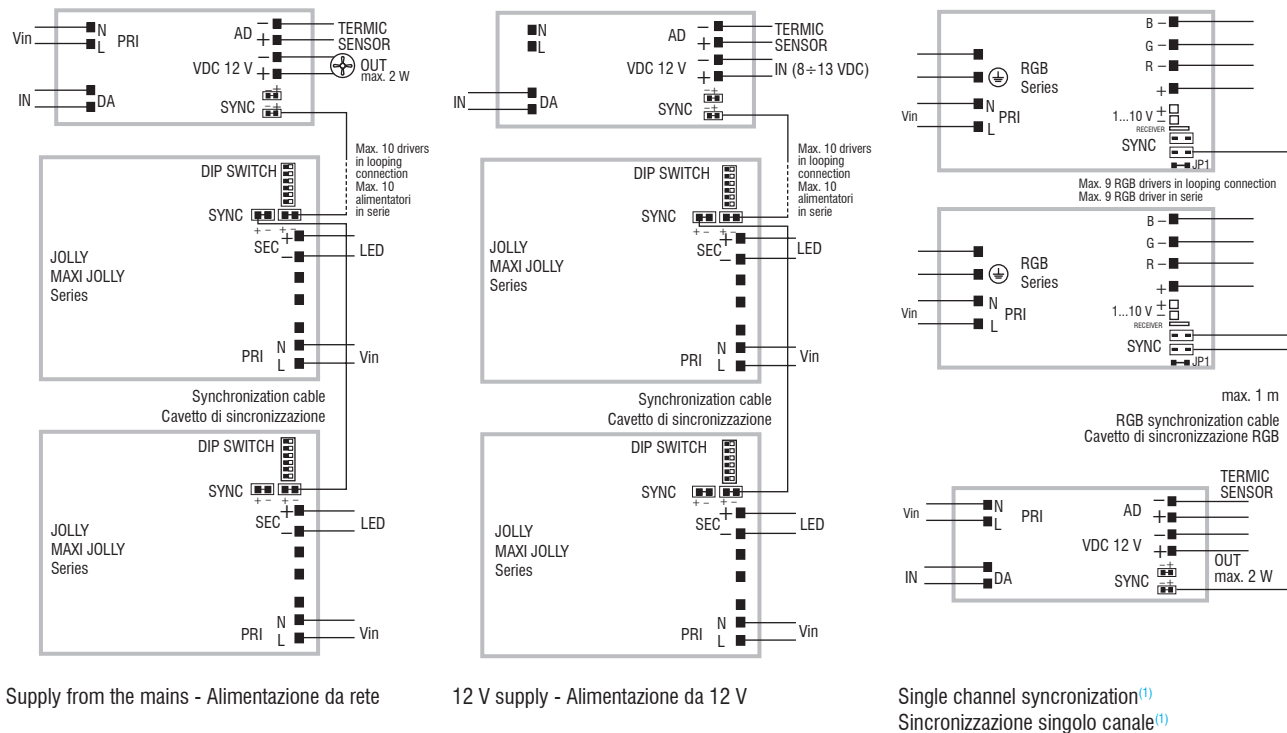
Vin N L PRI
AD − + TERMIC SENSOR
VDC 12 V − + OUT max. 2 W
IN DA
SYNC

Max. 10 drivers in looping connection
Max. 10 alimentatori in serie

DIP SWITCH
SYNC
SEC + −
LED
JOLLY
MAXI JOLLY
Series
PRI N L
Vin

Synchronization cable
Cavetto di sincronizzazione

DIP SWITCH
SYNC
SEC + −
LED
JOLLY
MAXI JOLLY
Series
PRI N L
Vin

Supply from the mains - Alimentazione da rete

N L
AD − + TERMIC SENSOR
VDC 12 V − + IN (8÷13 VDC)
IN DA
SYNC

Max. 10 drivers in looping connection
Max. 10 alimentatori in serie

DIP SWITCH
SYNC
SEC + −
LED
JOLLY
MAXI JOLLY
Series
PRI N L
Vin

Synchronization cable
Cavetto di sincronizzazione

DIP SWITCH
SYNC
SEC + −
LED
JOLLY
MAXI JOLLY
Series
PRI N L
Vin

12 V supply - Alimentazione da 12 V

B −
G −
R −
+
RGB Series
Vin N L PRI
1...10 V + −
RECEIVER
SYNC
JP1

Max. 9 RGB drivers in looping connection
Max. 9 RGB driver in serie

B −
G −
R −
+
RGB Series
Vin N L PRI
1...10 V + −
RECEIVER
SYNC
JP1

max. 1 m

RGB synchronization cable
Cavetto di sincronizzazione RGB

TERMIC SENSOR
Vin N L PRI
AD − +
VDC 12 V − +
OUT max. 2 W
IN DA
SYNC

Single channel syncronization$^{(1)}$
Sincronizzazione singolo canale$^{(1)}$